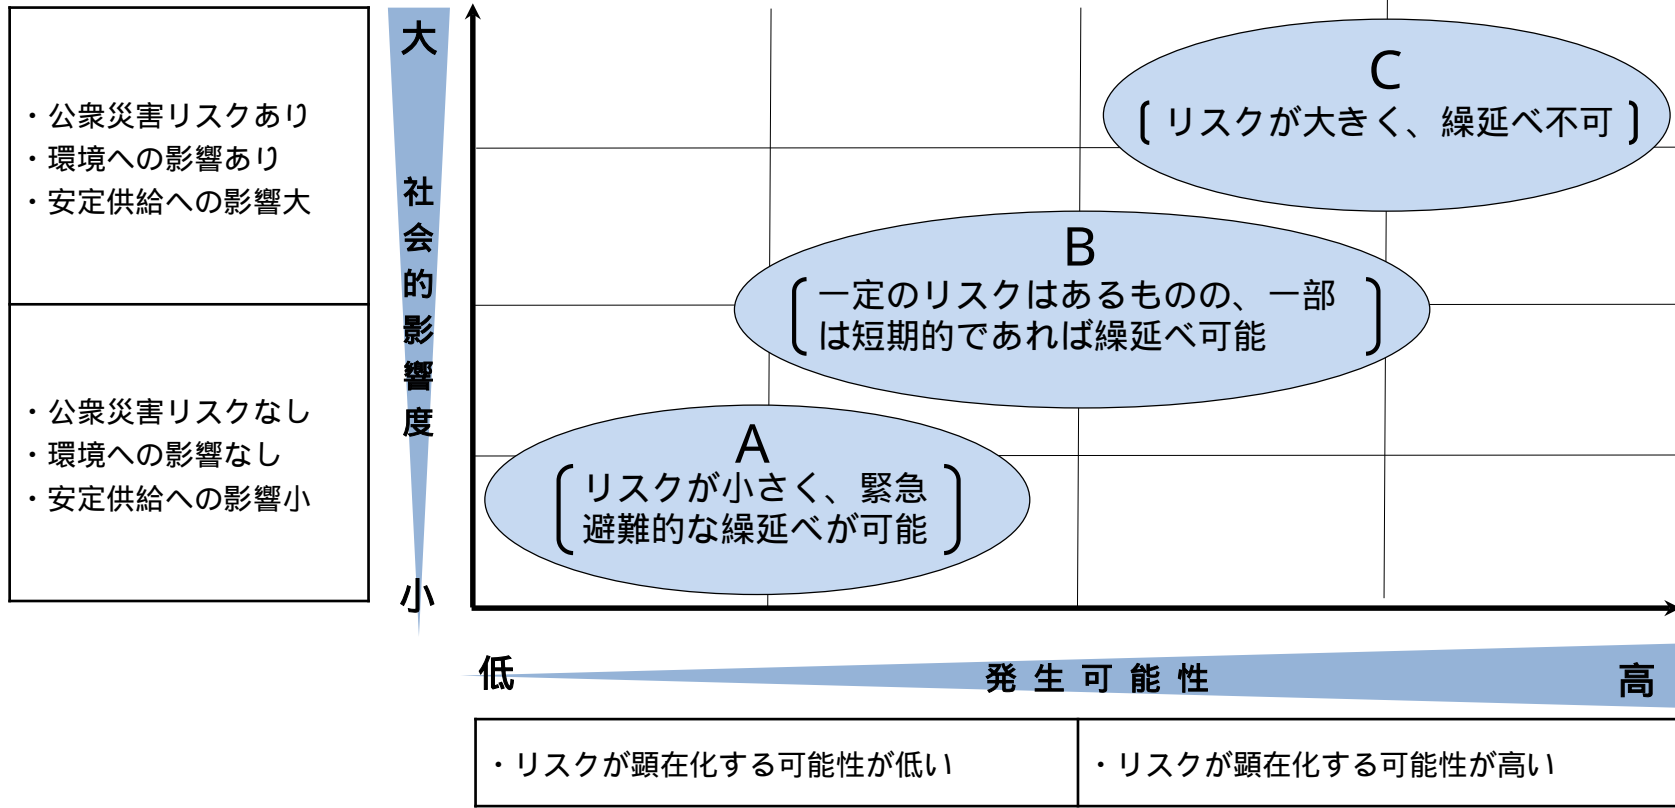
・公衆災害リスクあり
・環境への影響あり
・安定供給への影響大

・公衆災害リスクなし
・環境への影響なし
・安定供給への影響小

大

社会的影響度

小

C
〔リスクが大きく、繰延べ不可〕

B
〔一定のリスクはあるものの、一部は短期的であれば繰延べ可能〕

A
〔リスクが小さく、緊急避難的な繰延べが可能〕

低

発生可能性

高

| ・リスクが顕在化する可能性が低い | ・リスクが顕在化する可能性が高い |
|---|---|